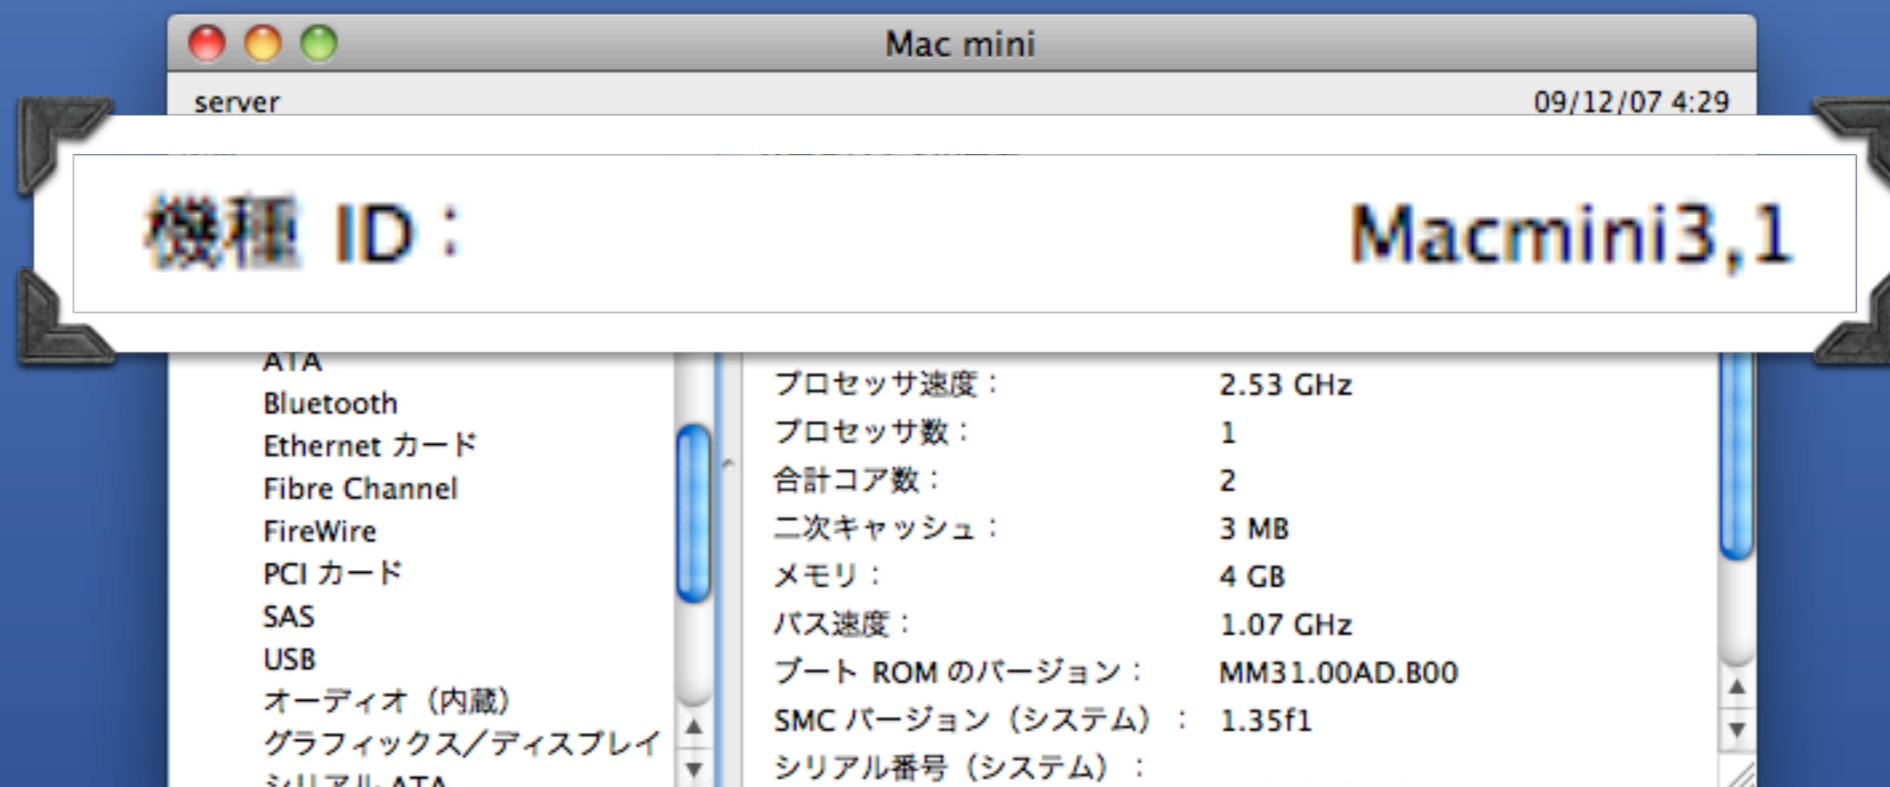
Mac mini

server

09/12/07 4:29

機種 ID：

Macmini3,1

ATA
Bluetooth
Ethernet カード
Fibre Channel
FireWire
PCI カード
SAS
USB
オーディオ（内蔵）
グラフィックス/ディスプレイ
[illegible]

| | |
|---|---|
| プロセッサ速度： | 2.53 GHz |
| プロセッサ数： | 1 |
| 合計コア数： | 2 |
| 二次キャッシュ： | 3 MB |
| メモリ： | 4 GB |
| バス速度： | 1.07 GHz |
| ブート ROM のバージョン： | MM31.00AD.B00 |
| SMC バージョン（システム）： | 1.35f1 |
| シリアル番号（システム）： | |